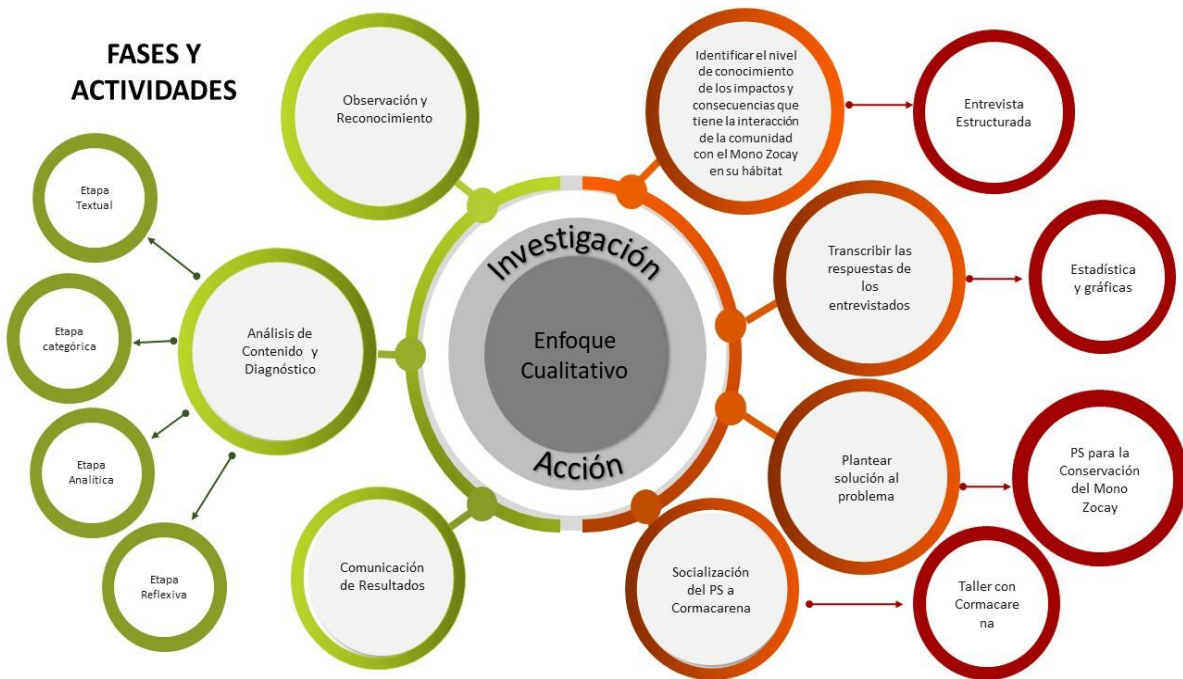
FASES Y ACTIVIDADES

Observación y Reconocimiento

Identificar el nivel de conocimiento de los impactos y consecuencias que tiene la interacción de la comunidad con el Mono Zocay en su hábitat

Entrevista Estructurada

Etapa Textual

Etapa categórica

Etapa Analítica

Etapa Reflexiva

Análisis de Contenido y Diagnóstico

Investigación

Enfoque Cualitativo

Acción

Transcribir las respuestas de los entrevistados

Estadística y gráficas

Plantear solución al problema

PS para la Conservación del Mono Zocay

Comunicación de Resultados

Socialización del PS a Cormacarena

Taller con Cormacare na